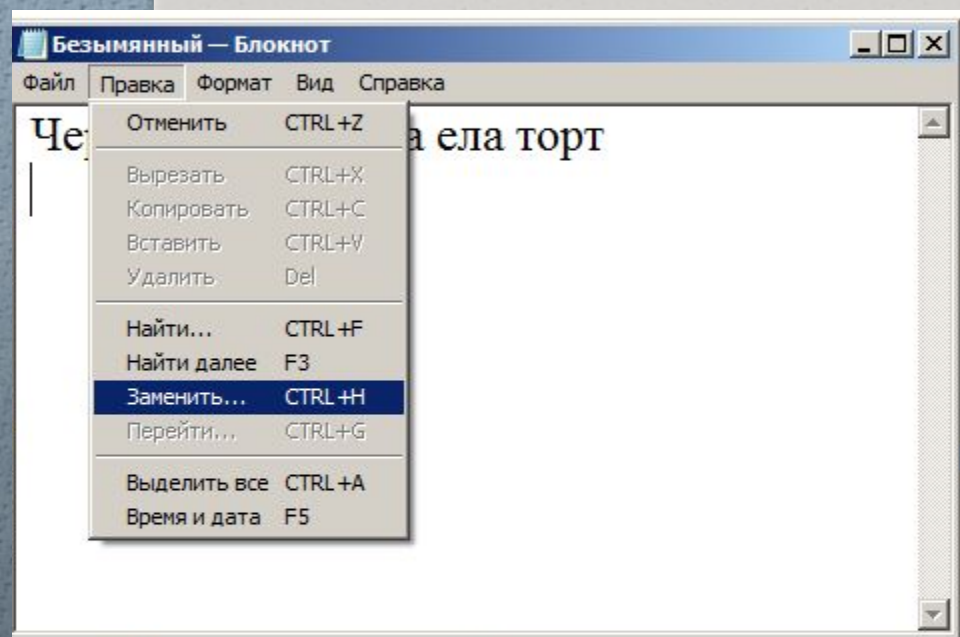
Безымянный — Блокнот

Файл Правка Формат Вид Справка

Че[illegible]а ела торт

| | |
|---|---|
| Отменить | CTRL+Z |
| Вырезать | CTRL+X |
| Копировать | CTRL+C |
| Вставить | CTRL+V |
| Удалить | Del |
| Найти... | CTRL+F |
| Найти далее | F3 |
| Заменить... | CTRL+H |
| Перейти... | CTRL+G |
| Выделить все | CTRL+A |
| Время и дата | F5 |